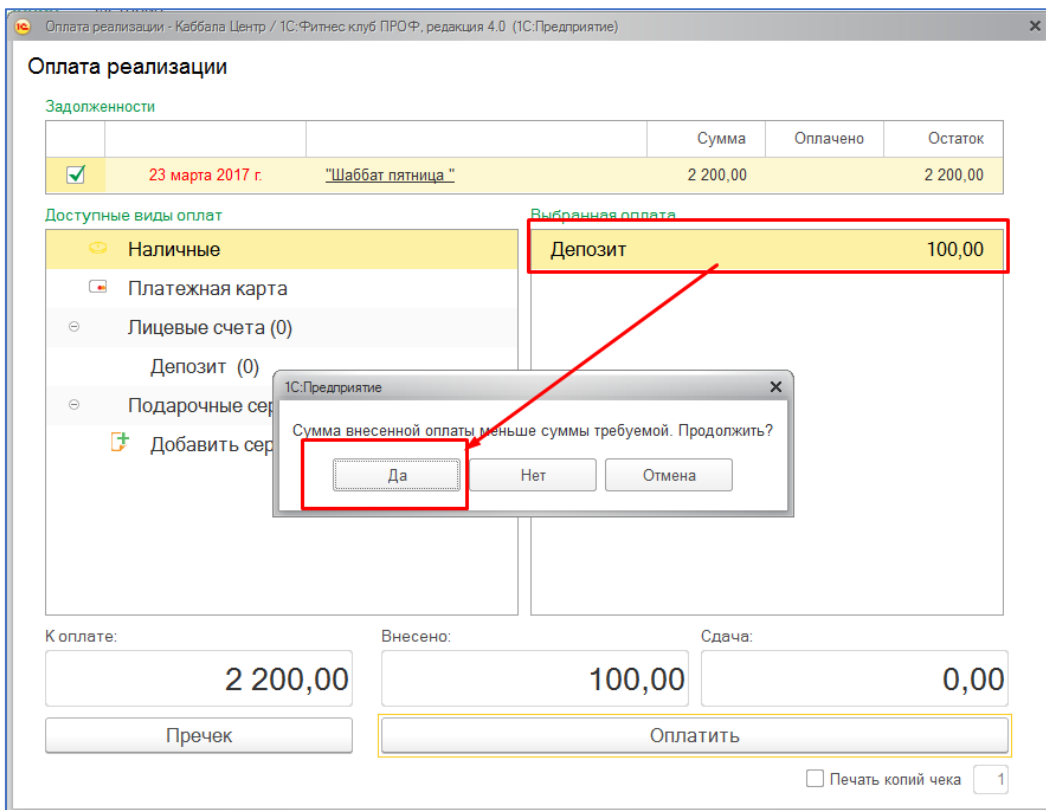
Оплата реализации - Каббала Центр / 1С:Фитнес клуб ПРОФ, редакция 4.0 (1С:Предприятие)

Оплата реализации

Задолженности

| | | | Сумма | Оплачено | Остаток |
|---|---|---|---|---|---|
| ☑ | 23 марта 2017 г. | "Шаббат пятница " | 2 200,00 | | 2 200,00 |

Доступные виды оплат

Наличные
Платежная карта
Лицевые счета (0)
Депозит (0)
Подарочные сер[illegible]
Добавить сер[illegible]

Выбранная оплата

Депозит 100,00

1С:Предприятие

Сумма внесенной оплаты меньше суммы требуемой. Продолжить?

Да Нет Отмена

К оплате:
2 200,00

Внесено:
100,00

Сдача:
0,00

Пречек

Оплатить

Печать копий чека 1